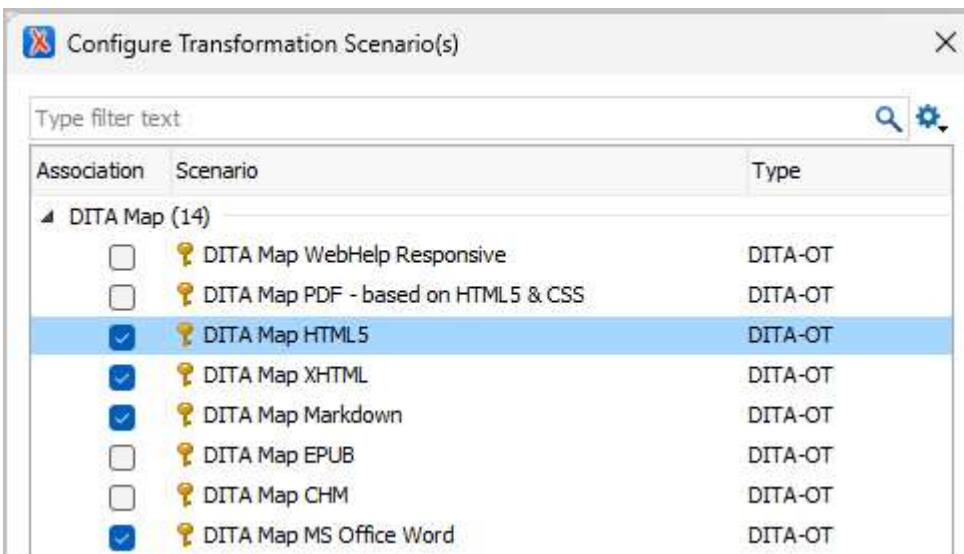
Configure Transformation Scenario(s)

Type filter text

| Association | Scenario | Type |
|---|---|---|
| DITA Map (14) | | |
| | DITA Map WebHelp Responsive | DITA-OT |
| | DITA Map PDF - based on HTML5 & CSS | DITA-OT |
| | DITA Map HTML5 | DITA-OT |
| | DITA Map XHTML | DITA-OT |
| | DITA Map Markdown | DITA-OT |
| | DITA Map EPUB | DITA-OT |
| | DITA Map CHM | DITA-OT |
| | DITA Map MS Office Word | DITA-OT |